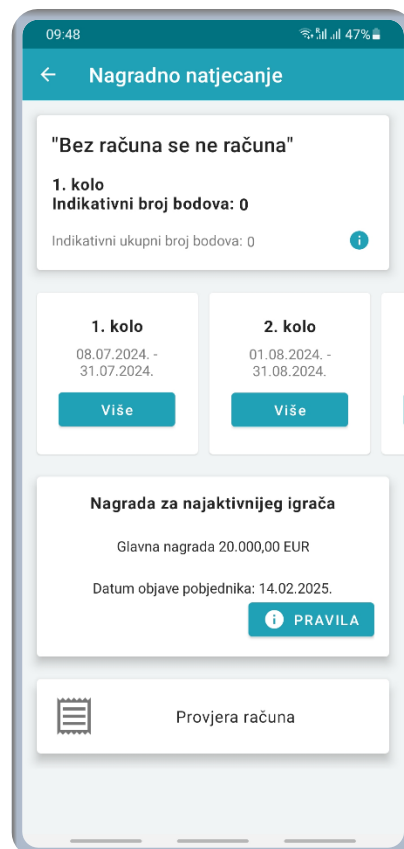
09:48 47%

Nagradno natjecanje

"Bez računa se ne računa"

1. kolo
Indikativni broj bodova: 0

Indikativni ukupni broj bodova: 0

1. kolo
08.07.2024. - 31.07.2024.
Više

2. kolo
01.08.2024. - 31.08.2024.
Više

Nagrada za najaktivnijeg igrača

Glavna nagrada 20.000,00 EUR

Datum objave pobjednika: 14.02.2025.

PRAVILA

Provjera računa